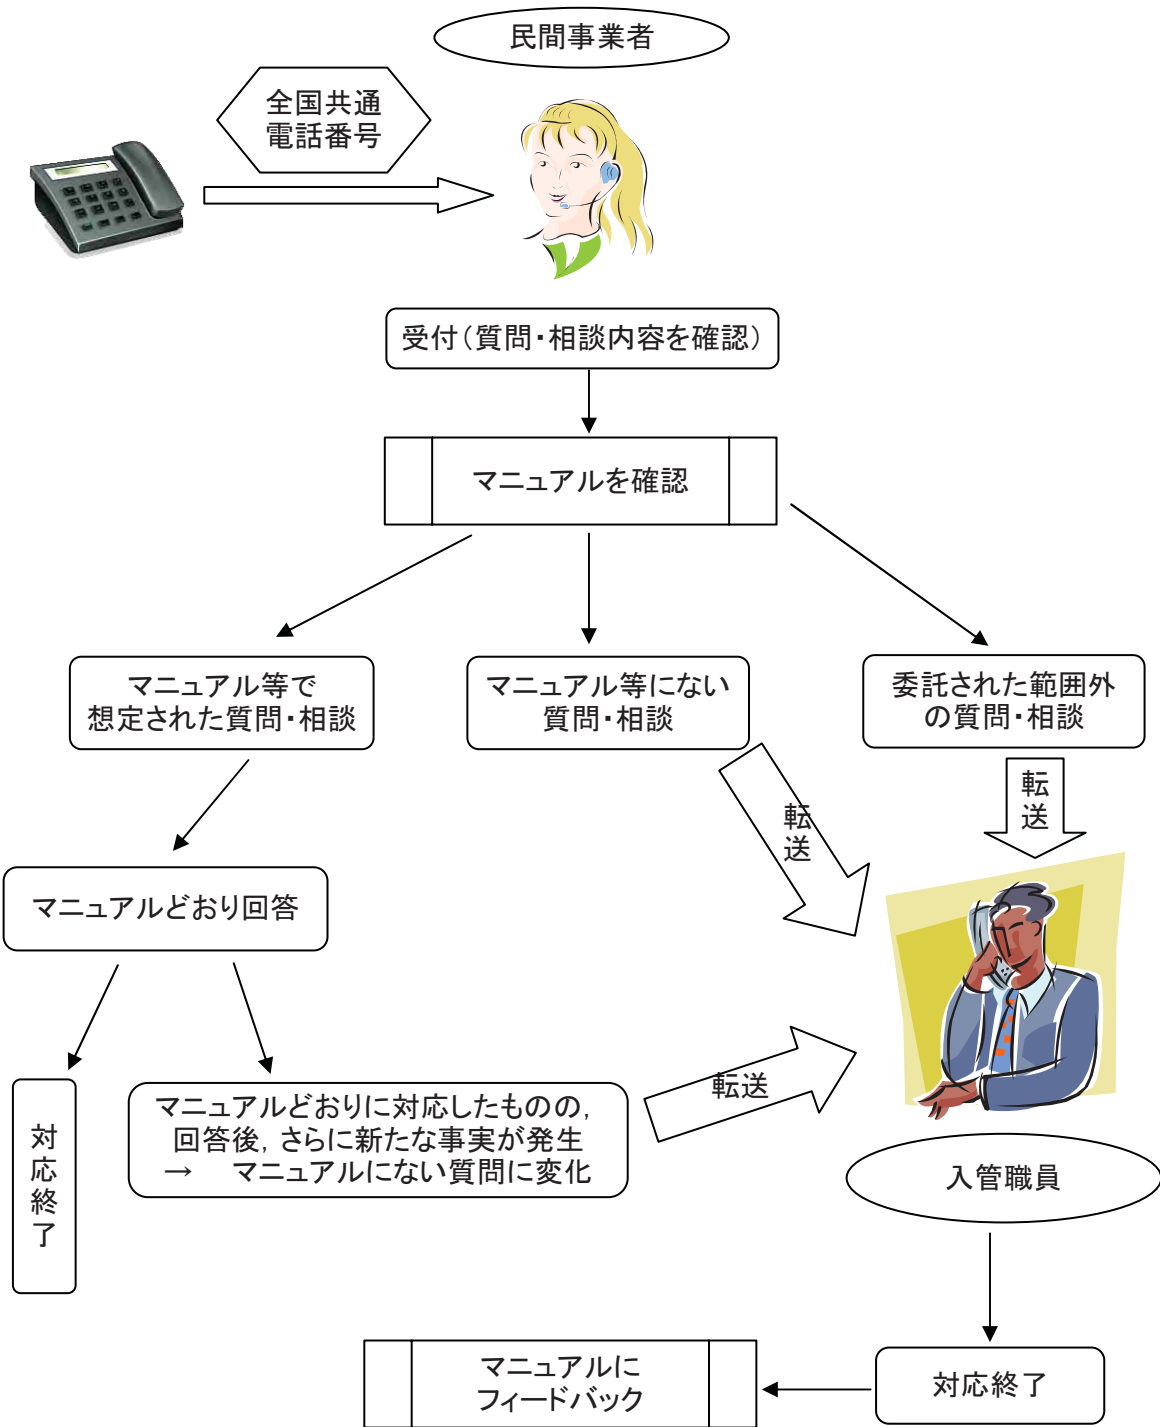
民間事業者

全国共通
電話番号

受付（質問・相談内容を確認）

マニュアルを確認

マニュアル等で
想定された質問・相談

マニュアル等にない
質問・相談

委託された範囲外
の質問・相談

転
送

転
送

マニュアルどおり回答

対
応
終
了

マニュアルどおりに対応したものの，
回答後，さらに新たな事実が発生
→　マニュアルにない質問に変化

転送

入管職員

対応終了

マニュアルに
フィードバック